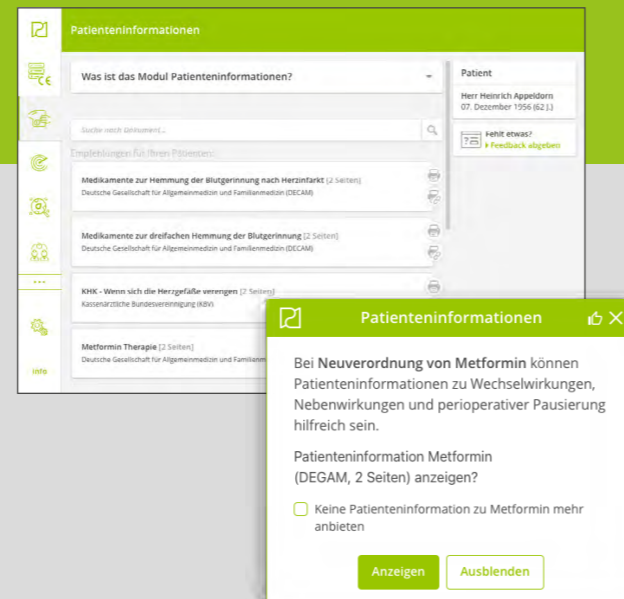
Patienteninformationen

Was ist das Modul Patienteninformationen?

Patient

Herr Heinrich Appeldorn
07. Dezember 1956 (62 J.)

Fehlt etwas?
▸ Feedback abgeben

Suche nach Stichwort...

Empfehlungen für Ihren Patienten:

Medikamente zur Hemmung der Blutgerinnung nach Herzinfarkt (2 Seiten)
Deutsche Gesellschaft für Allgemeinmedizin und Familienmedizin (DEGAM)

Medikamente zur dreifachen Hemmung der Blutgerinnung (2 Seiten)
Deutsche Gesellschaft für Allgemeinmedizin und Familienmedizin (DEGAM)

KHK - Wenn sich die Herzgefäße verengen (2 Seiten)
Kassenärztliche Bundesvereinigung (KBV)

Metformin Therapie (2 Seiten)
Deutsche Gesellschaft für Allgemeinmedizin und Familienmedizin (DEGAM)

info

Patienteninformationen

Bei **Neuverordnung von Metformin** können Patienteninformationen zu Wechselwirkungen, Nebenwirkungen und perioperativer Pausierung hilfreich sein.

Patienteninformation Metformin (DEGAM, 2 Seiten) anzeigen?

Keine Patienteninformation zu Metformin mehr anbieten

Anzeigen
Ausblenden